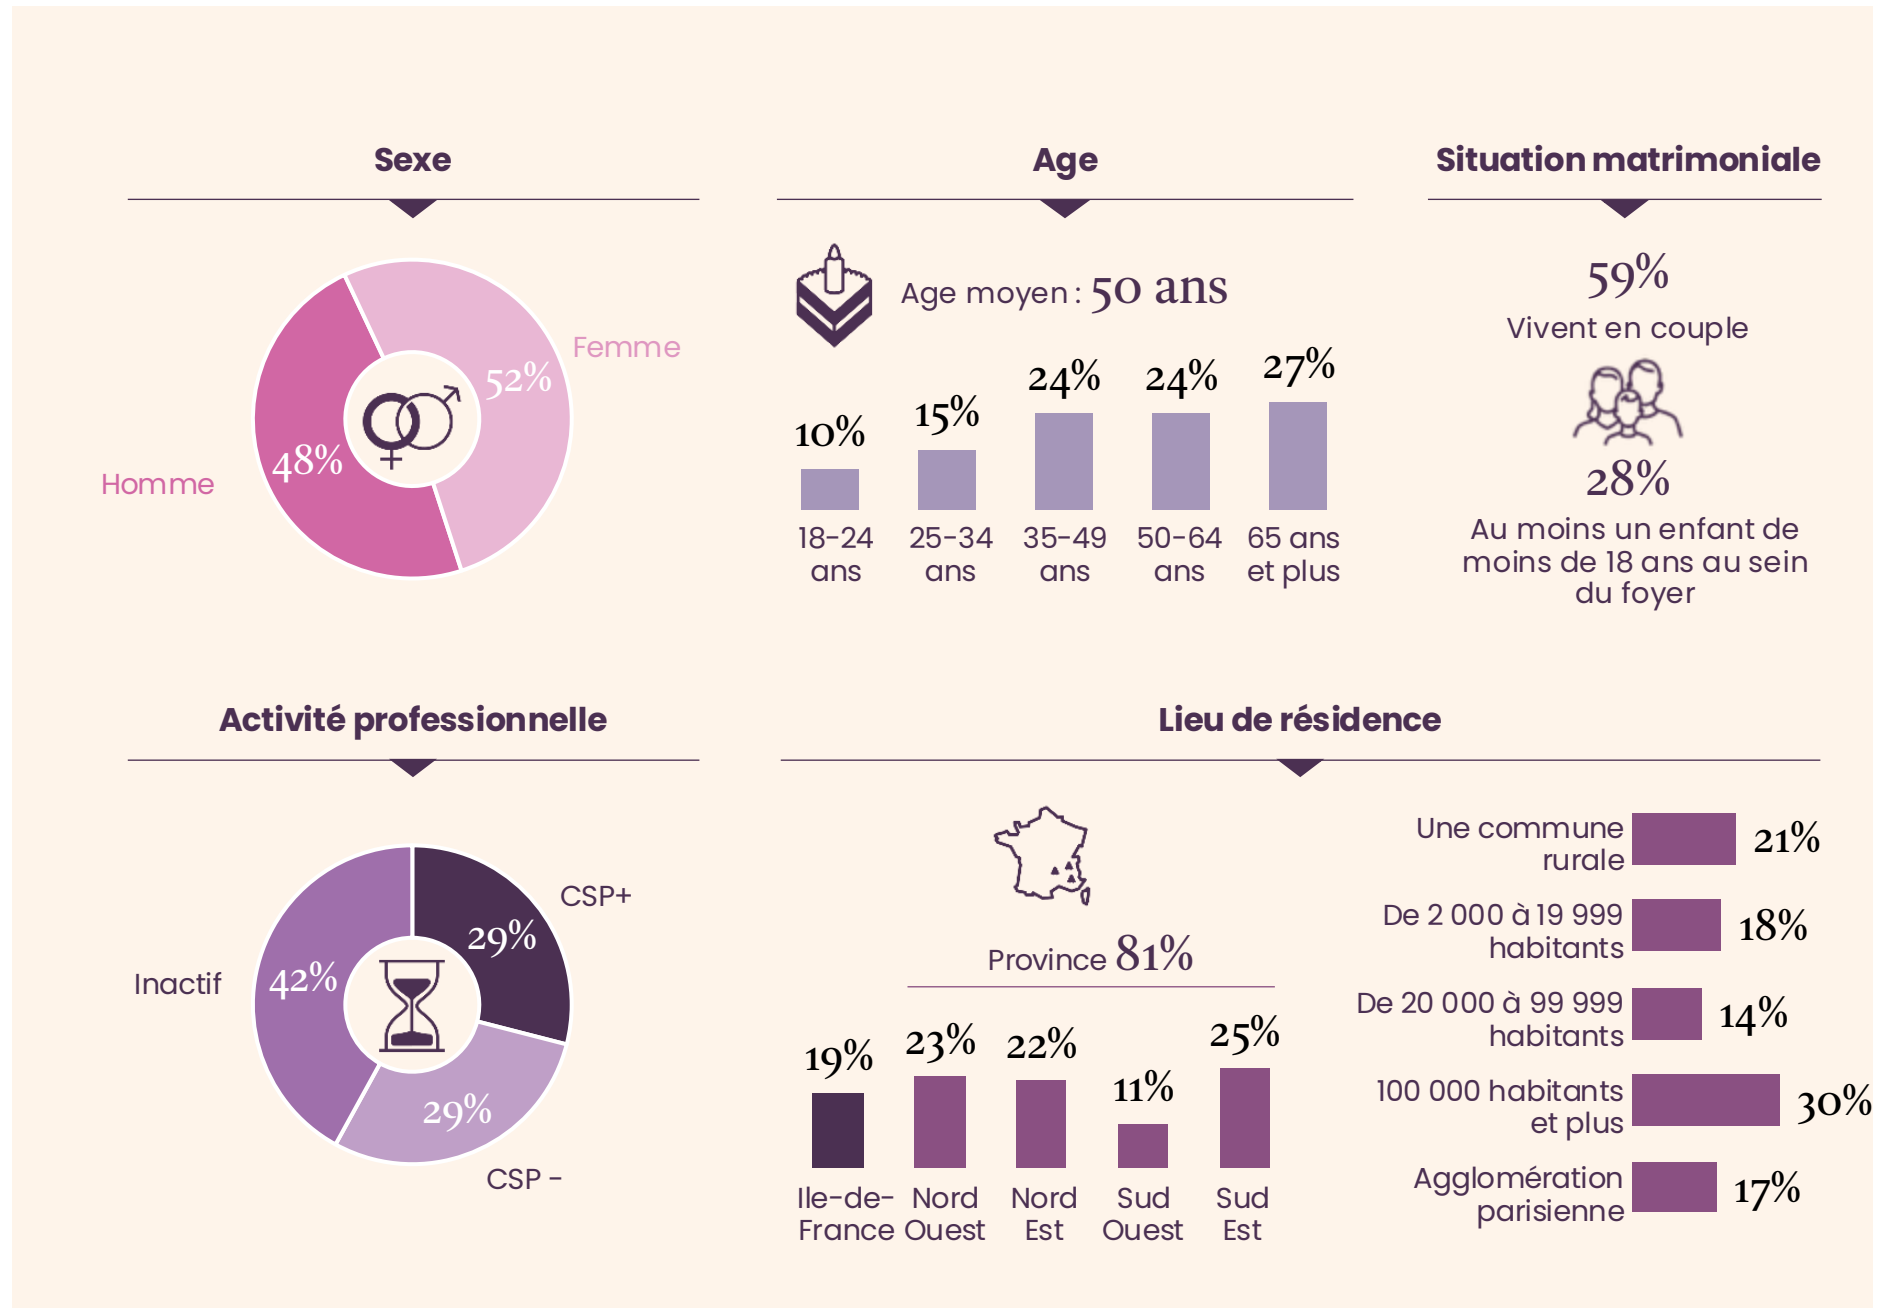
Sexe

Femme
52%
48%
Homme

Age

Age moyen : 50 ans

| 10% | 15% | 24% | 24% | 27% |
|---|---|---|---|---|
| 18-24 ans | 25-34 ans | 35-49 ans | 50-64 ans | 65 ans et plus |

Situation matrimoniale

59%
Vivent en couple

28%
Au moins un enfant de moins de 18 ans au sein du foyer

Activité professionnelle

CSP+
29%
Inactif
42%
29%
CSP -

Lieu de résidence

Province 81%

| 19% | 23% | 22% | 11% | 25% |
|---|---|---|---|---|
| Ile-de-France | Nord Ouest | Nord Est | Sud Ouest | Sud Est |

Une commune rurale 21%
De 2 000 à 19 999 habitants 18%
De 20 000 à 99 999 habitants 14%
100 000 habitants et plus 30%
Agglomération parisienne 17%